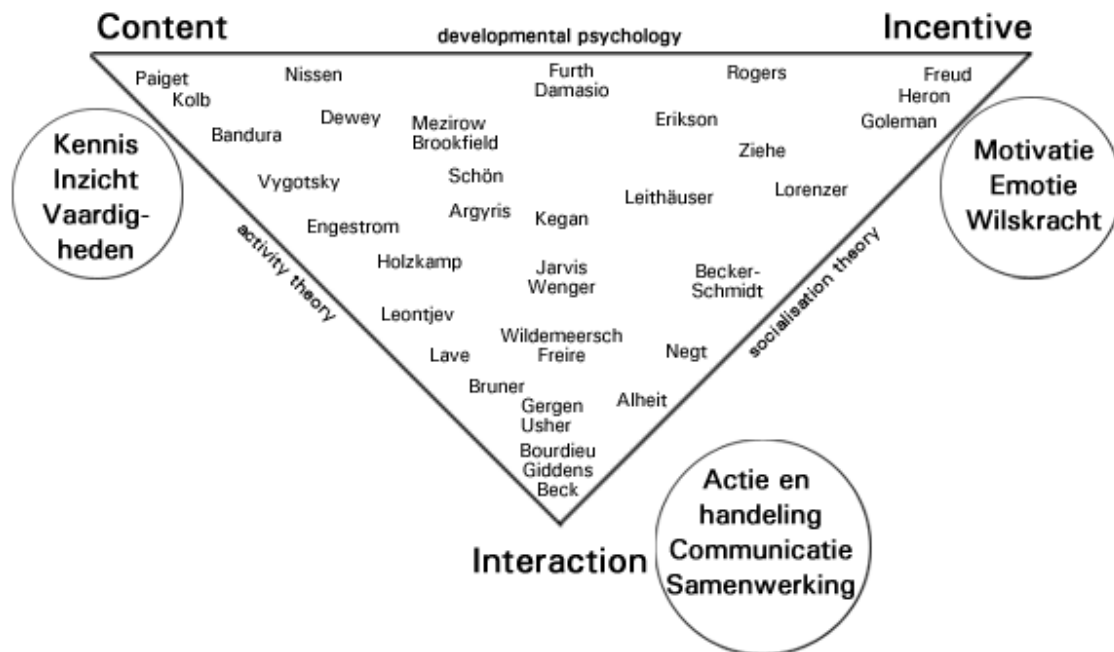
Content

developmental psychology

Incentive

Kennis
Inzicht
Vaardigheden

Paiget
Kolb
Nissen
Bandura
Dewey
Mezirow
Brookfield
Furth
Damasio
Rogers
Freud
Heron
Goleman
Erikson
Ziehe
Vygotsky
Schön
Engestrom
Argyris
Kegan
Leithäuser
Lorenzer
Holzkamp
Jarvis
Wenger
Becker-Schmidt
Leontjev
Wildemeersch
Freire
Lave
Negt
Bruner
Gergen
Usher
Alheit
Bourdieu
Giddens
Beck

activity theory

socialisation theory

Motivatie
Emotie
Wilskracht

Interaction

Actie en
handeling
Communicatie
Samenwerking